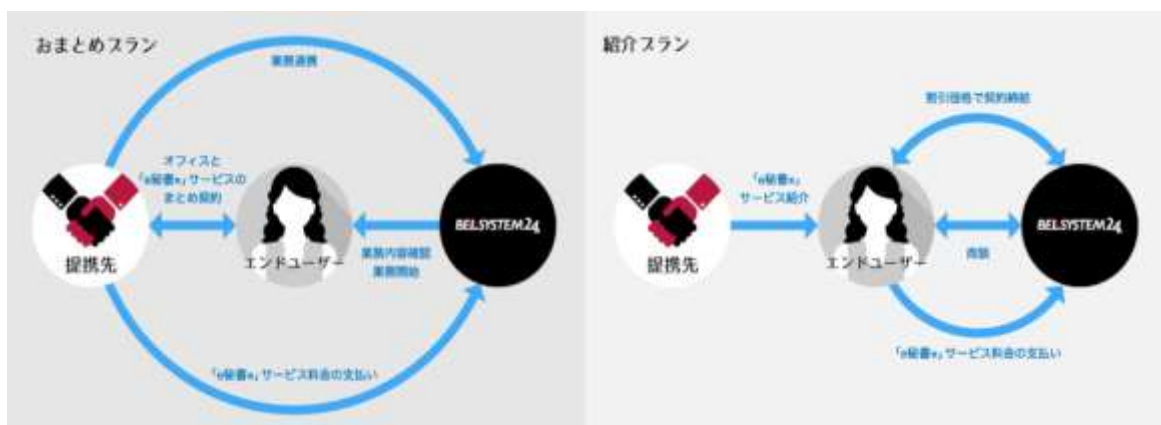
おまとめプラン

業務連携

オフィスと「e秘書®」サービスのまとめ契約

提携先

エンドユーザー

業務内容確認業務開始

BELSYSTEM24

「e秘書®」サービス料金の支払い

紹介プラン

割引価格で契約締結

「e秘書®」サービス紹介

提携先

エンドユーザー

商談

BELSYSTEM24

「e秘書®」サービス料金の支払い